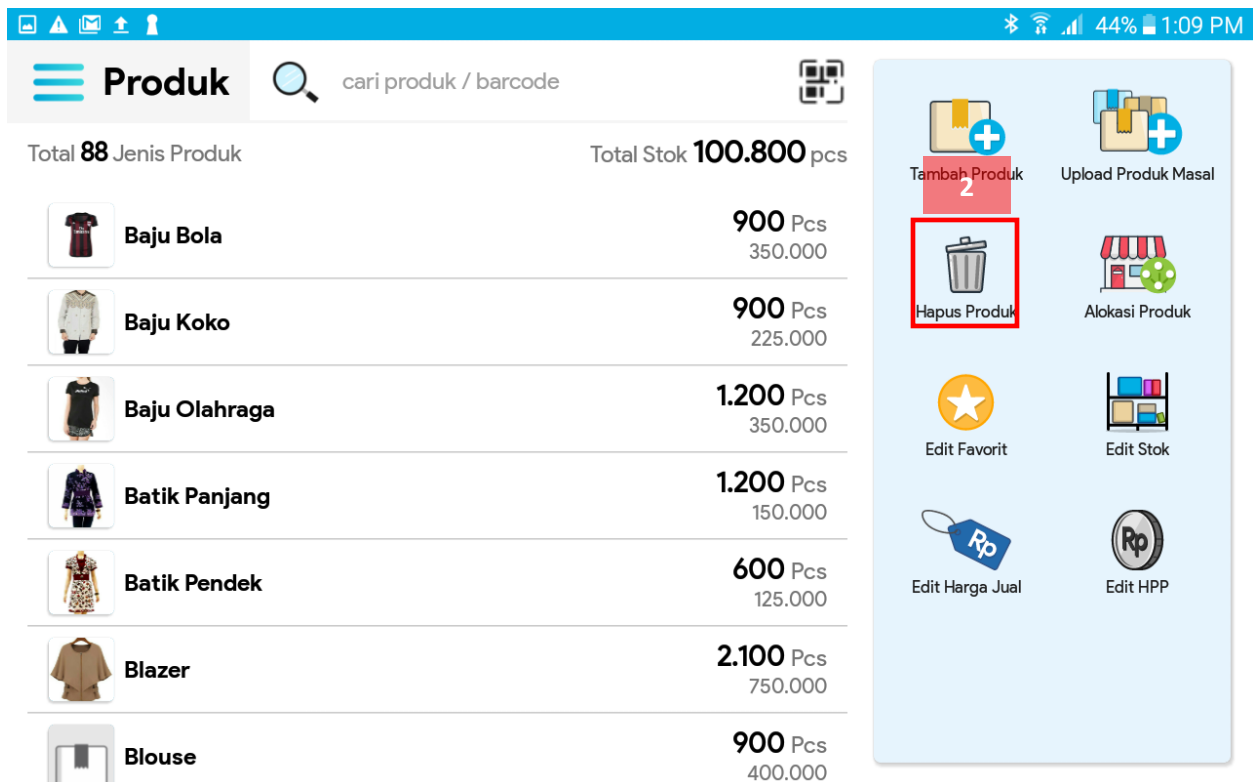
44% 1:09 PM

Produk
cari produk / barcode

Total 88 Jenis Produk
Total Stok 100.800 pcs

Baju Bola
900 Pcs
350.000

Baju Koko
900 Pcs
225.000

Baju Olahraga
1.200 Pcs
350.000

Batik Panjang
1.200 Pcs
150.000

Batik Pendek
600 Pcs
125.000

Blazer
2.100 Pcs
750.000

Blouse
900 Pcs
400.000

Tambah Produk
2
Upload Produk Masal
Hapus Produk
Alokasi Produk
Edit Favorit
Edit Stok
Rp
Edit Harga Jual
Rp
Edit HPP